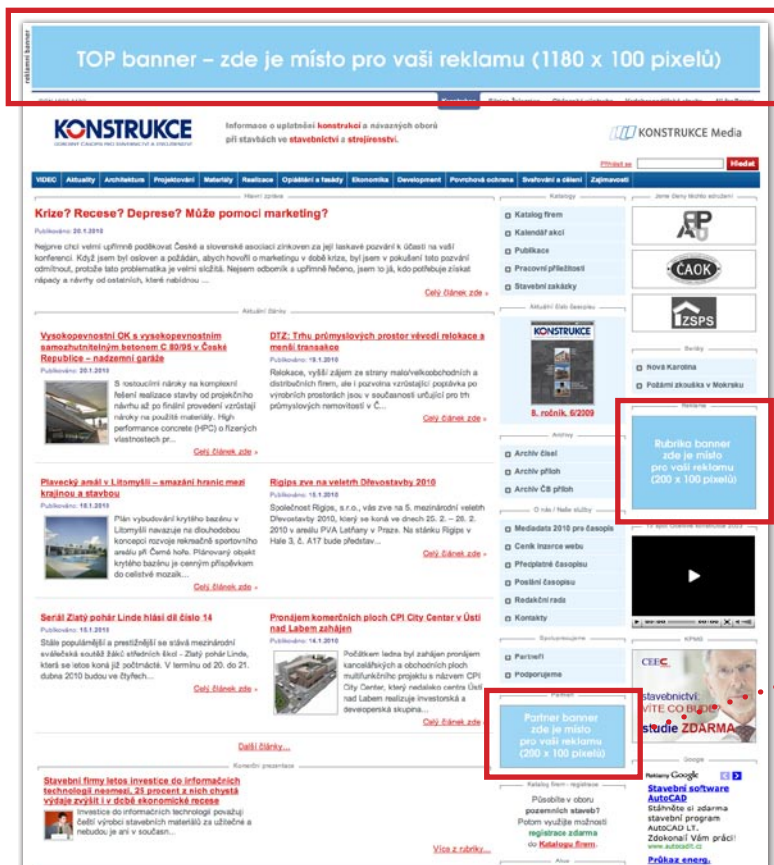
reklamní banner

TOP banner – zde je místo pro vaši reklamu (1180 x 100 pixelů)

KONSTRUKCE

Informace o uplatnění konstrukcí a návazných oborů při stavbách ve stavebnictví a strojírenství.

KONSTRUKCE Media

Přihlásit se Hledat

VIDEO | Aktuality | Architektura | Projektování | Materiály | Realizace | Opláštění a fasády | Ekonomika | Development | Povrchová ochrana | Svařování a dělení | Zajímavosti

Hlavní zpráva

Krize? Recese? Deprese? Může pomoci marketing?

Publikováno: 20.1.2010

Nejprve chci velmi upřímně poděkovat České a slovenské asociaci zinkoven za její laskavé pozvání k účasti na vaší konferenci. Když jsem byl osloven a požádán, abych hovořil o marketingu v době krize, byl jsem v pokušení toto pozvání odmítnout, protože tato problematika je velmi složitá. Nejsem odborník a upřímně řečeno, jsem to já, kdo potřebuje získat nápady a návrhy od ostatních, které nabídnou ...

Celý článek zde »

Aktuální články

Vysokopevnostní OK s vysokopevnostním samozhutnitelným betonem C 80/95 v České Republice – nadzemní garáže

Publikováno: 20.1.2010

S rostoucími nároky na komplexní řešení realizace stavby od projekčního návrhu až po finální provedení vzrůstají nároky na použité materiály. High performance concrete (HPC) o řízených vlastnostech pr...

Celý článek zde »

DTZ: Trhu průmyslových prostor vévodí relokace a menší transakce

Publikováno: 19.1.2010

Relokace, vyšší zájem ze strany malo/velkoobchodních a distribučních firem, ale i pozvolna vzrůstající poptávka po výrobních prostorách jsou v současnosti určující pro trh průmyslových nemovitostí v Č...

Celý článek zde »

Plavecký areál v Litomyšli – smazání hranic mezi krajinou a stavbou

Publikováno: 18.1.2010

Plán vybudování krytého bazénu v Litomyšli navazuje na dlouhodobou koncepci rozvoje rekreačně sportovního areálu při Černé hoře. Plánovaný objekt krytého bazénu je cenným příspěvkem do celistvé mozaik...

Celý článek zde »

Rigips zve na veletrh Dřevostavby 2010

Publikováno: 15.1.2010

Společnost Rigips, s.r.o., vás zve na 5. mezinárodní veletrh Dřevostavby 2010, který se koná ve dnech 20. 2. – 26. 2. 2010 v areálu PVA Letňany v Praze. Na stánku Rigips v Hale 3, č. A17 bude představ...

Celý článek zde »

Seriál Zlatý pohár Linde hlásí díl číslo 14

Publikováno: 15.1.2010

Stále populárnější a prestižnější se stává mezinárodní svářečská soutěž žáků středních škol - Zlatý pohár Linde, která se letos koná již počtrnácté. V termínu od 20. do 21. dubna 2010 budou ve čtyřech...

Celý článek zde »

Pronájem komerčních ploch CPI City Center v Ústí nad Labem zahájen

Publikováno: 14.1.2010

Počátkem ledna byl zahájen pronájem kancelářských a obchodních ploch multifunkčního projektu s názvem CPI City Center, který nedaleko centra Ústí nad Labem realizuje investorská a developerská skupina...

Celý článek zde »

Další články...

Komerční prezentace

Stavební firmy letos investice do informačních technologií neomezí, 25 procent z nich chystá výdaje zvýšit i v době ekonomické recese

Investice do informačních technologií považují čeští výrobci stavebních materiálů za užitečné a nebudou je ani v součas...

Více z rubriky...

Katalogy

Katalog firem
Kalendář akcí
Publikace
Pracovní příležitost
Stavební zakázky

Aktuální číslo časopisu

KONSTRUKCE

8. ročník, 6/2009

Archiv

Archiv čísel
Archiv příloh
Archiv ČB příloh

O nás / Naše služby

Mediadata 2010 pro časopis
Ceník inzerce webu
Předplatné časopisu
Poslání časopisu
Redakční rada
Kontakty

Spolupracujeme

Partneři
Podporujeme

Partner

Partner banner zde je místo pro vaši reklamu (200 x 100 pixelů)

Katalog firem - registrace

Působíte v oboru pozemních staveb? Potom využijte možnosti registrace zdarma do Katalogu firem.

Akce

Jsme členy těchto sdružení

ČAOK

ZSPS

Seriály

Nová Karolina
Požární zkouška v Mokrsku

Reklama

Rubrika banner zde je místo pro vaši reklamu (200 x 100 pixelů)

KPMG

CEEC

stavebnictví: VÍTE CO BUDE? studie ZDARMA

Google

Reklamy Google

Stavební software AutoCAD
Stáhněte si zdarma stavební program AutoCAD LT. Zdokonalí Vám práci!
www.autodesk.cz

Průkaz energ.